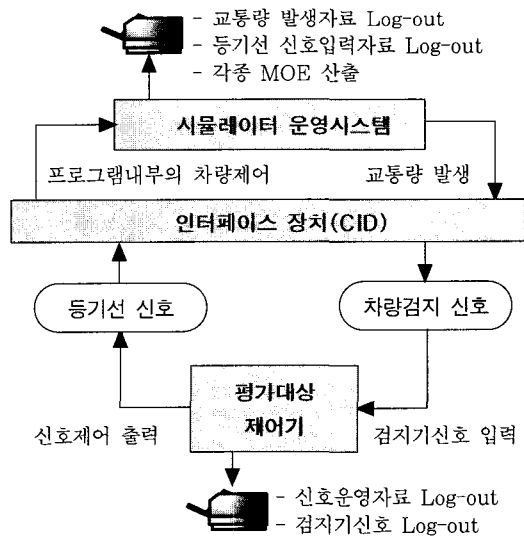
- 교통량 발생자료 Log-out
- 등기선 신호입력자료 Log-out
- 각종 MOE 산출

시뮬레이터 운영시스템

프로그램내부의 차량제어

교통량 발생

인터페이스 장치(CID)

등기선 신호

차량검지 신호

평가대상 재어기

신호제어 출력

검지기신호 입력

- 신호운영자료 Log-out
- 검지기신호 Log-out